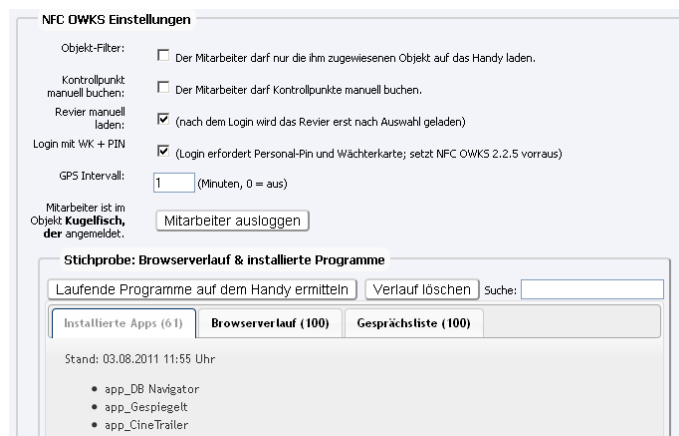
NFC OWKS Einstellungen

Objekt-Filter: Der Mitarbeiter darf nur die ihm zugewiesenen Objekt auf das Handy laden.

Kontrollpunkt manuell buchen: Der Mitarbeiter darf Kontrollpunkte manuell buchen.

Revier manuell laden: (nach dem Login wird das Revier erst nach Auswahl geladen)

Login mit WK + PIN (Login erfordert Personal-Pin und Wächterkarte; setzt NFC OWKS 2.2.5 vorraus)

GPS Intervall: 1 (Minuten, 0 = aus)

Mitarbeiter ist im Objekt **Kugelfisch, der** angemeldet. Mitarbeiter ausloggen

Stichprobe: Browserverlauf & installierte Programme

Laufende Programme auf dem Handy ermitteln | Verlauf löschen | Suche:

Installierte Apps (61) | Browserverlauf (100) | Gesprächsliste (100)

Stand: 03.08.2011 11:55 Uhr

- app_DB Navigator
- app_Gespiegelt
- app_CineTrailer